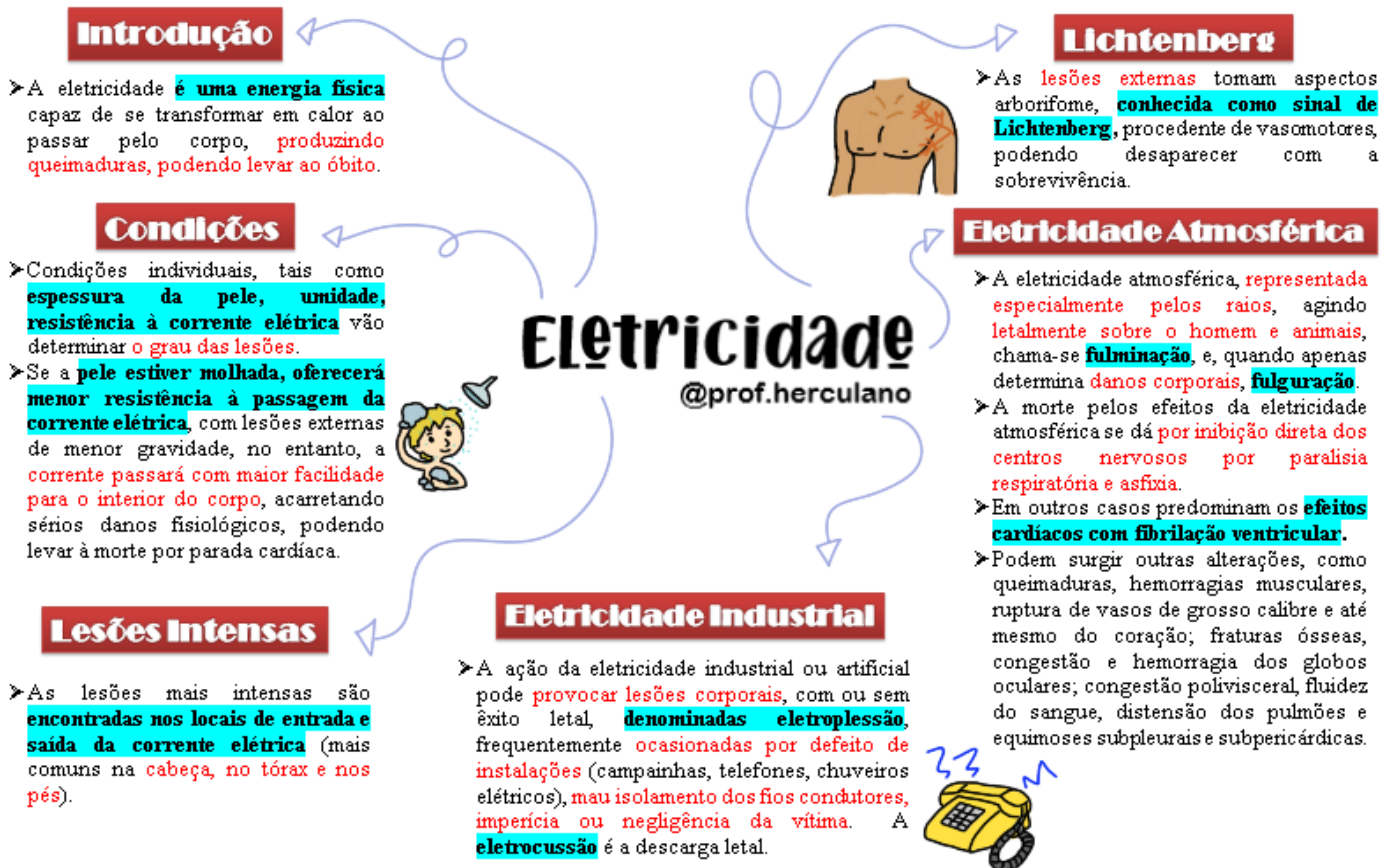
Introdução

➢A eletricidade é uma energia física capaz de se transformar em calor ao passar pelo corpo, produzindo queimaduras, podendo levar ao óbito.

Condições

➢Condições individuais, tais como espessura da pele, umidade, resistência à corrente elétrica vão determinar o grau das lesões.
➢Se a pele estiver molhada, oferecerá menor resistência à passagem da corrente elétrica, com lesões externas de menor gravidade, no entanto, a corrente passará com maior facilidade para o interior do corpo, acarretando sérios danos fisiológicos, podendo levar à morte por parada cardíaca.

Lesões Intensas

➢As lesões mais intensas são encontradas nos locais de entrada e saída da corrente elétrica (mais comuns na cabeça, no tórax e nos pés).

Eletricidade
@prof.herculano

Eletricidade Industrial

➢A ação da eletricidade industrial ou artificial pode provocar lesões corporais, com ou sem êxito letal, denominadas eletroplessão, frequentemente ocasionadas por defeito de instalações (campainhas, telefones, chuveiros elétricos), mau isolamento dos fios condutores, imperícia ou negligência da vítima. A eletrocussão é a descarga letal.

Lichtenberg

➢As lesões externas tomam aspectos arborifome, conhecida como sinal de Lichtenberg, procedente de vasomotores, podendo desaparecer com a sobrevivência.

Eletricidade Atmosférica

➢A eletricidade atmosférica, representada especialmente pelos raios, agindo letalmente sobre o homem e animais, chama-se fulminação, e, quando apenas determina danos corporais, fulguração.
➢A morte pelos efeitos da eletricidade atmosférica se dá por inibição direta dos centros nervosos por paralisia respiratória e asfixia.
➢Em outros casos predominam os efeitos cardíacos com fibrilação ventricular.
➢Podem surgir outras alterações, como queimaduras, hemorragias musculares, ruptura de vasos de grosso calibre e até mesmo do coração; fraturas ósseas, congestão e hemorragia dos globos oculares; congestão polivisceral, fluidez do sangue, distensão dos pulmões e equimoses subpleurais e subpericárdicas.